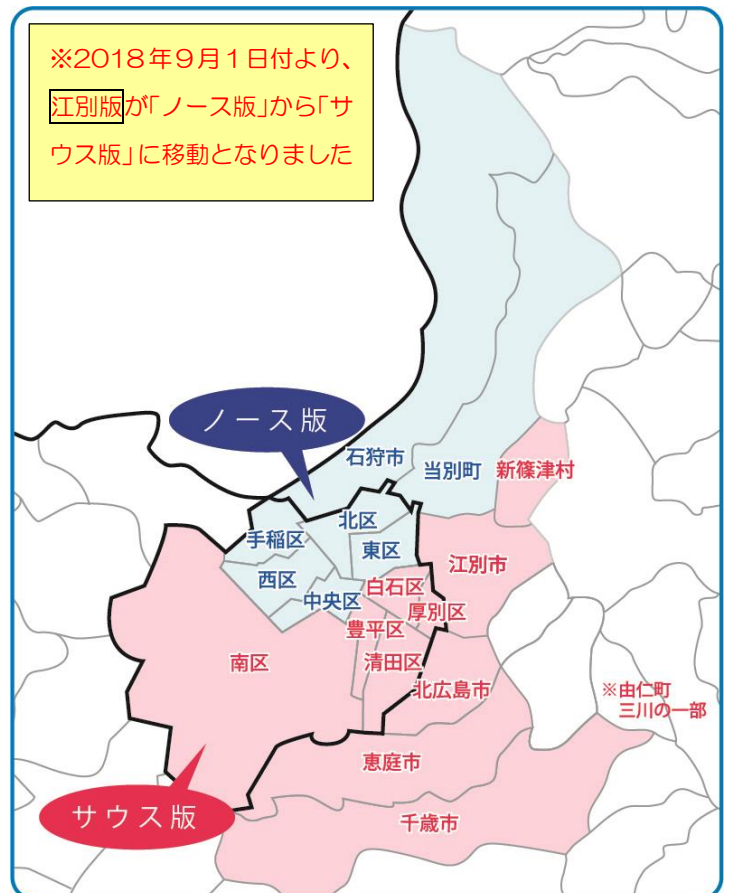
※2018年9月1日付より、江別版が「ノース版」から「サウス版」に移動となりました

ノース版

石狩市
当別町
新篠津村
北区
手稲区
東区
江別市
西区
白石区
中央区
厚別区
豊平区
南区
清田区
北広島市
※由仁町
三川の一部
恵庭市

サウス版

千歳市